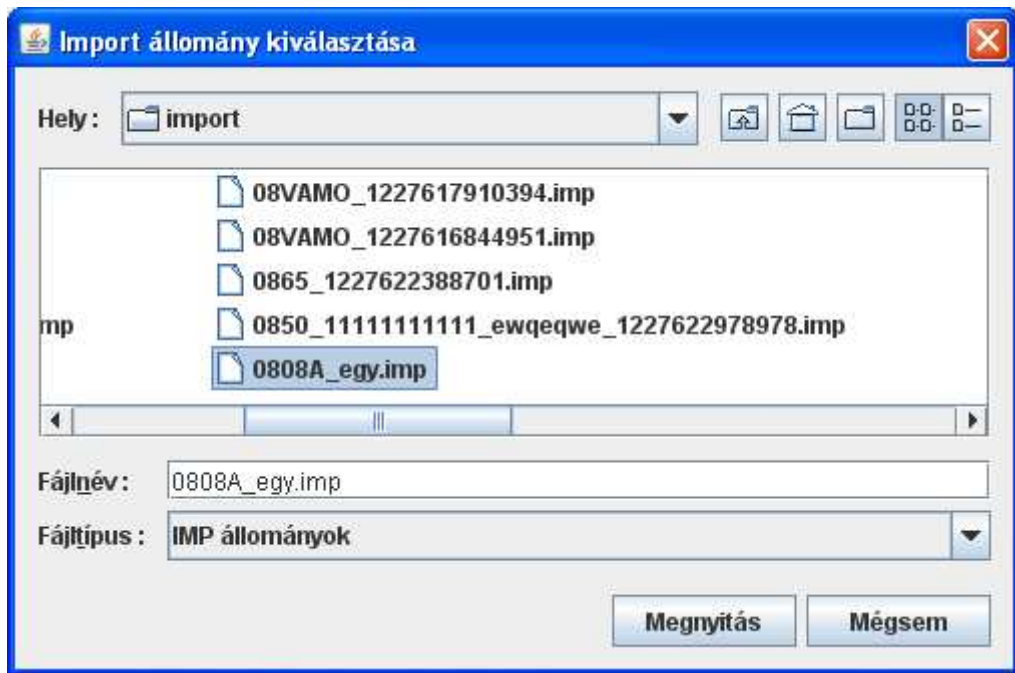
Import állomány kiválasztása

Hely: import

08VAMO_1227617910394.imp
08VAMO_1227616844951.imp
0865_1227622388701.imp
mp
0850_11111111111_ewqeqwe_1227622978978.imp
0808A_egy.imp

Fájlnév: 0808A_egy.imp

Fájltípus: IMP állományok

Megnyitás
Mégsem